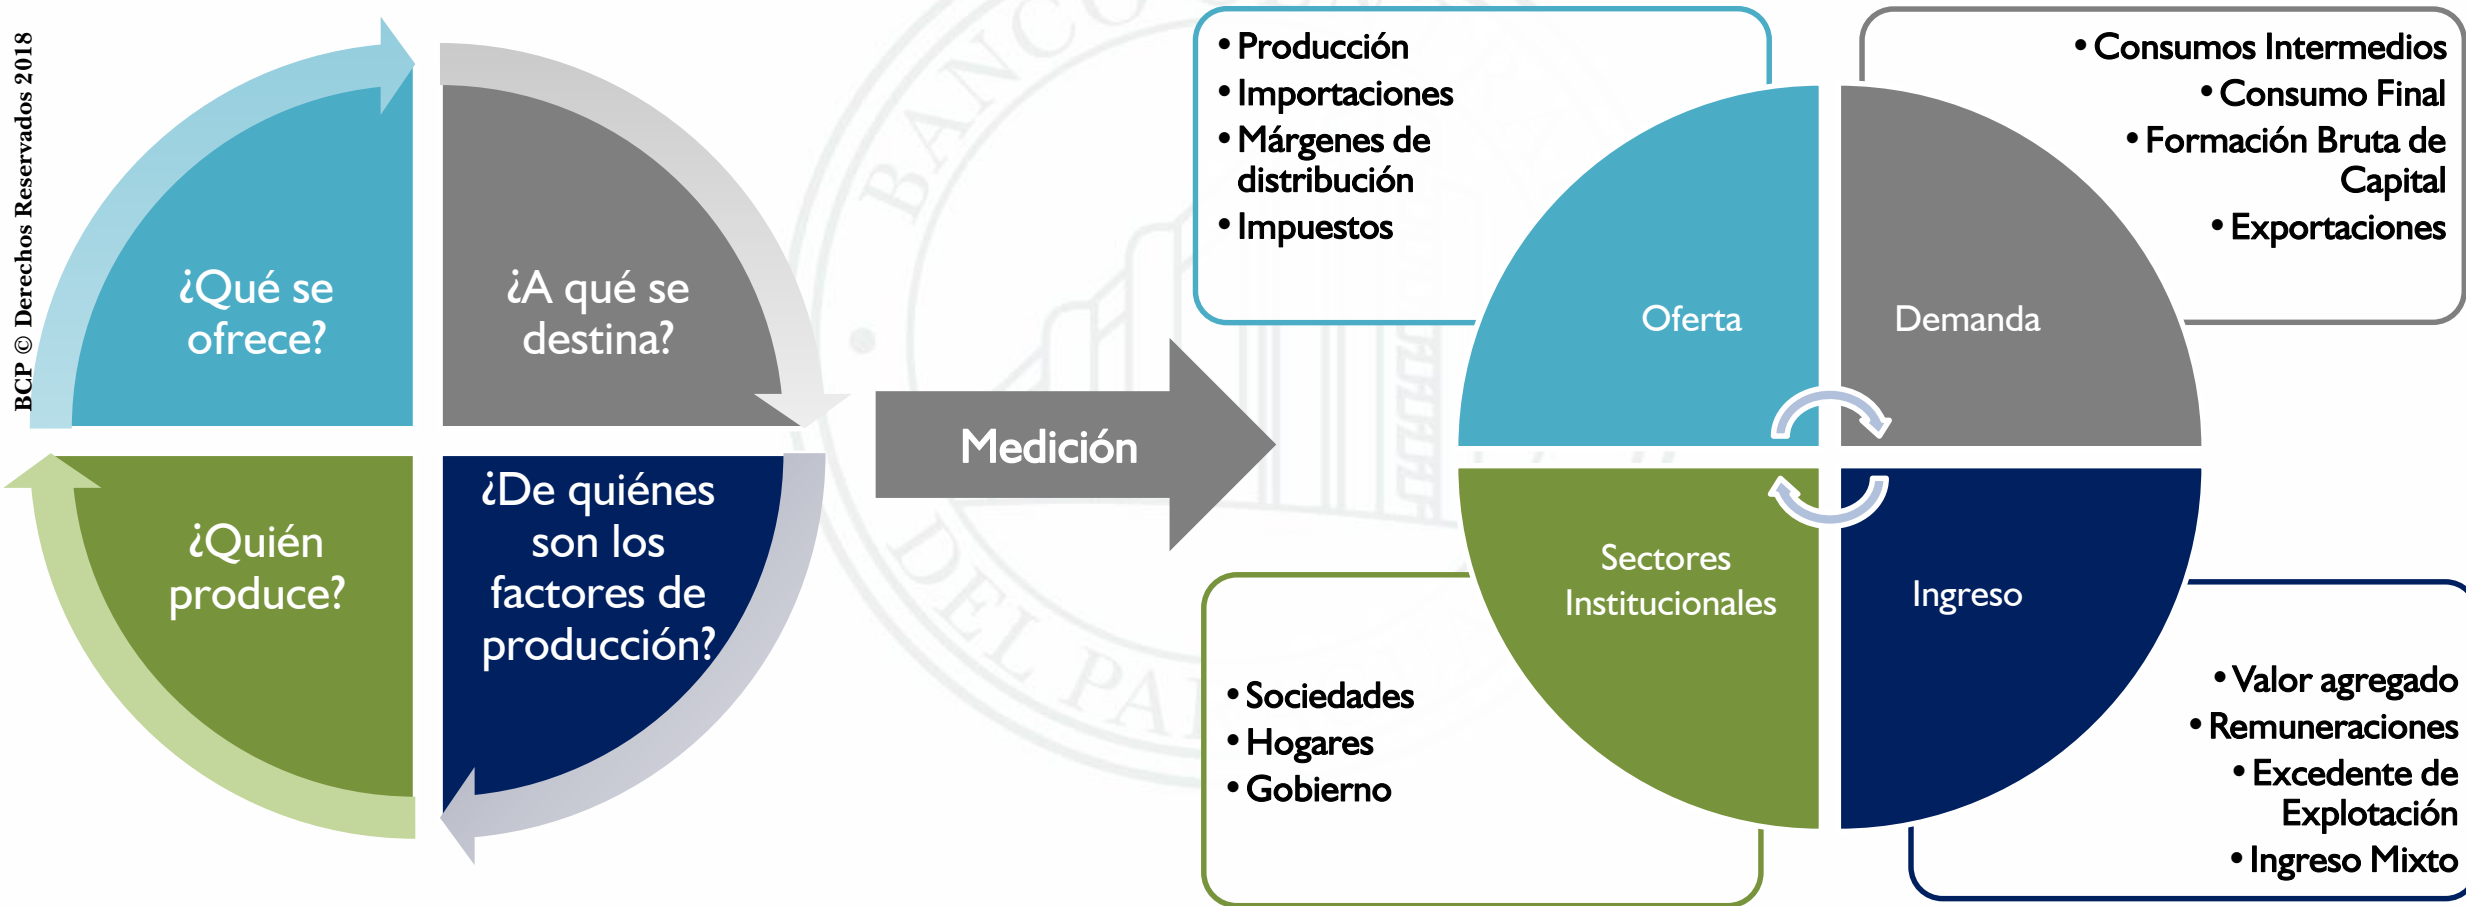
BCP © Derechos Reservados 2018

¿Qué se ofrece?

¿A qué se destina?

¿Quién produce?

¿De quiénes son los factores de producción?

Medición

• Producción
• Importaciones
• Márgenes de distribución
• Impuestos

• Consumos Intermedios
• Consumo Final
• Formación Bruta de Capital
• Exportaciones

Oferta

Demanda

Sectores Institucionales

Ingreso

• Sociedades
• Hogares
• Gobierno

• Valor agregado
• Remuneraciones
• Excedente de Explotación
• Ingreso Mixto